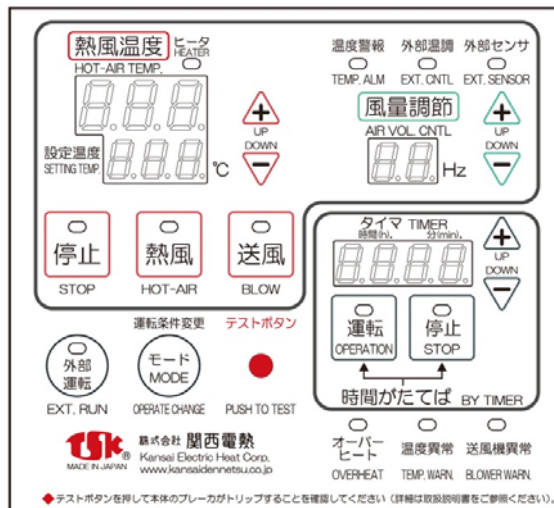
熱風温度 HOT-AIR TEMP.

ヒータ HEATER

温度警報 TEMP. ALM

外部温調 EXT. CNTL

外部センサ EXT. SENSOR

設定温度 SETTING TEMP.

℃

+ UP DOWN −

風量調節 AIR VOL. CNTL

Hz

+ UP DOWN −

停止 STOP

熱風 HOT-AIR

送風 BLOW

タイマ TIMER 時間(h) 分(min)

+ UP DOWN −

運転 OPERATION

停止 STOP

時間がたてば BY TIMER

運転条件変更

テストボタン

外部運転 EXT. RUN

モード MODE OPERATE CHANGE

PUSH TO TEST

tsk® MADE IN JAPAN

株式会社 関西電熱 Kansai Electric Heat Corp. www.kansaidennetsu.co.jp

オーバーヒート OVERHEAT

温度異常 TEMP. WARN.

送風機異常 BLOWER WARN.

◆テストボタンを押して本体のブレーカがトリップすることを確認してください（詳細は取扱説明書をご参照ください）。